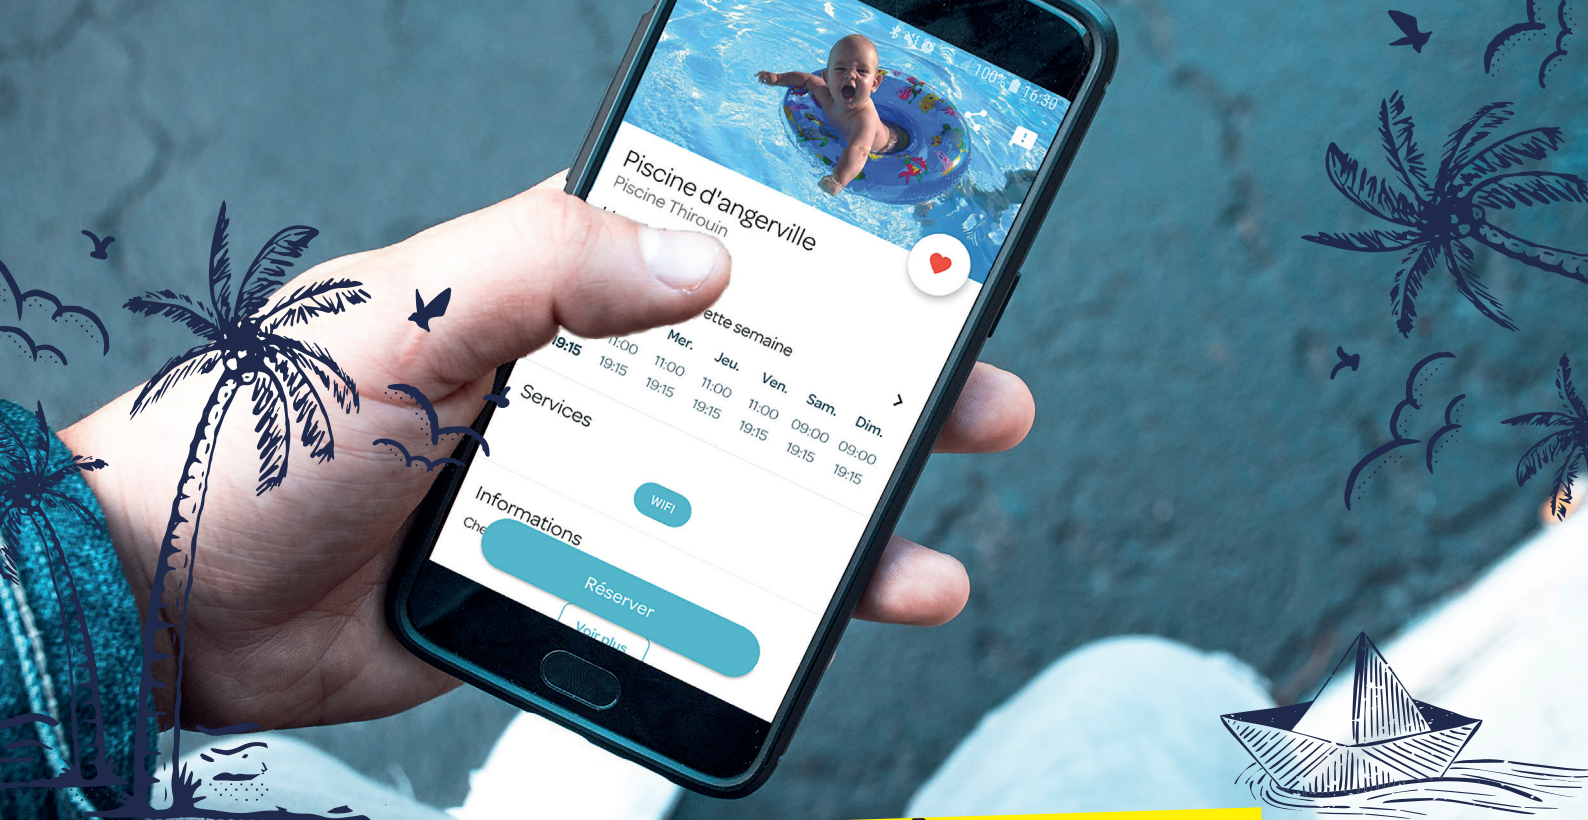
100% 16:30

Piscine d'angerville
Piscine Thirouin

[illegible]ette semaine

| | | Mer. | Jeu. | Ven. | Sam. | Dim. |
|---|---|---|---|---|---|---|
| 19:15 | 11:00 | 11:00 | 11:00 | 11:00 | 09:00 | 09:00 |
| | 19:15 | 19:15 | 19:15 | 19:15 | 19:15 | 19:15 |

Services

WIFI

Informations
Che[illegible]

Réserver

Voir plus